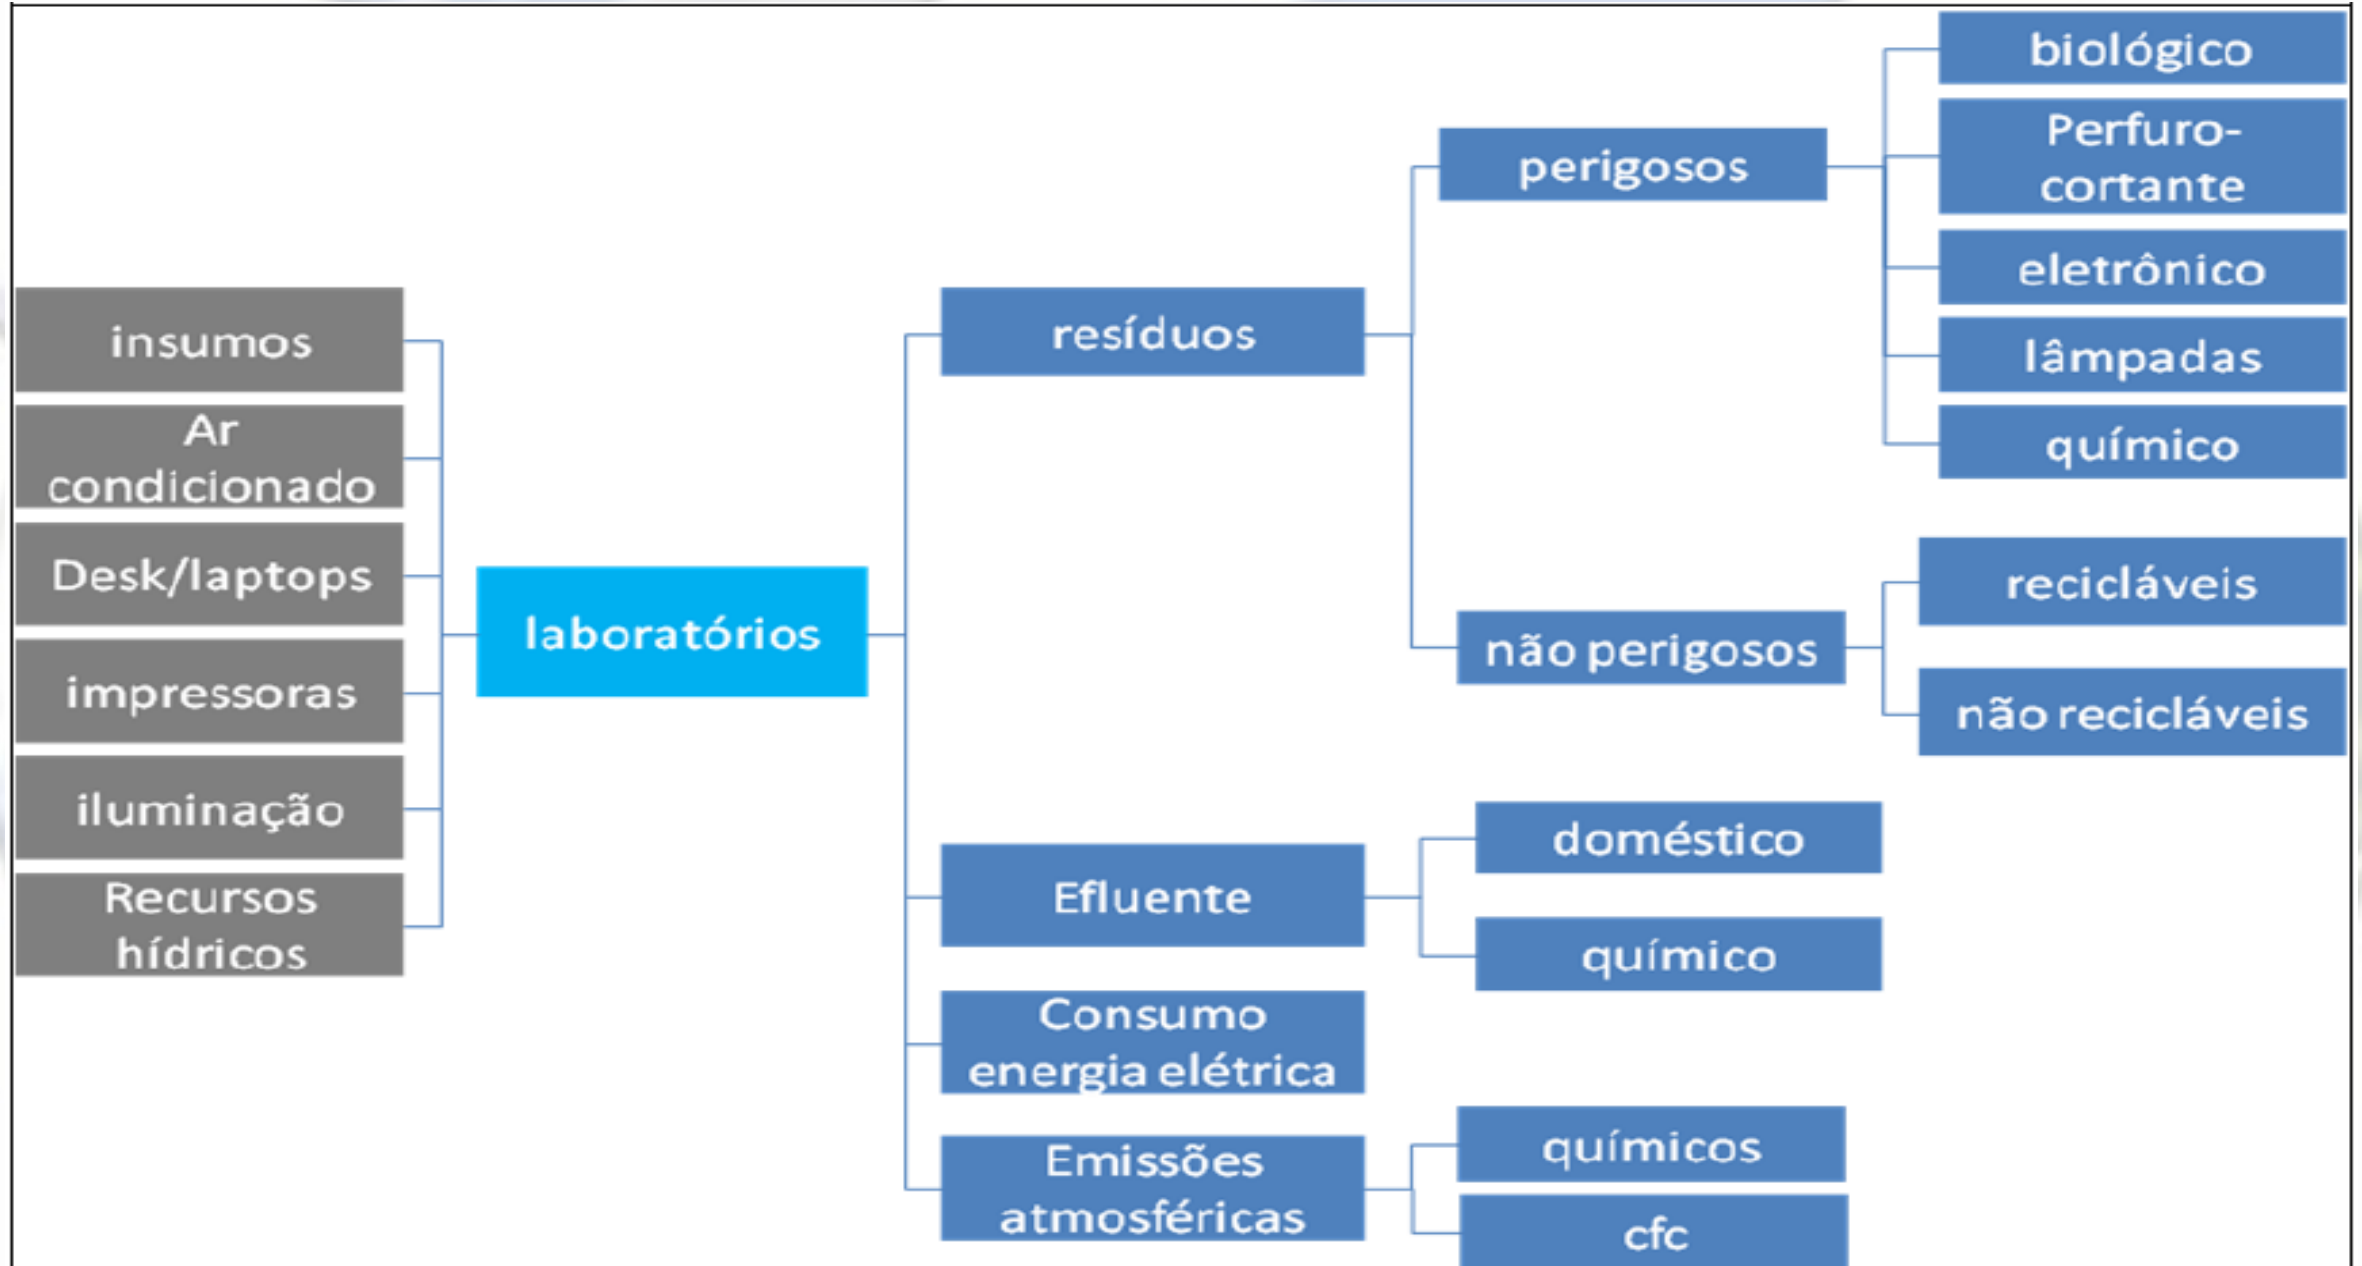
insumos
Ar condicionado
Desk/laptops
impressoras
iluminação
Recursos hídricos

laboratórios

resíduos
perigosos
biológico
Perfuro-cortante
eletrônico
lâmpadas
químico
não perigosos
recicláveis
não recicláveis

Efluente
doméstico
químico

Consumo energia elétrica

Emissões atmosféricas
químicos
cfc